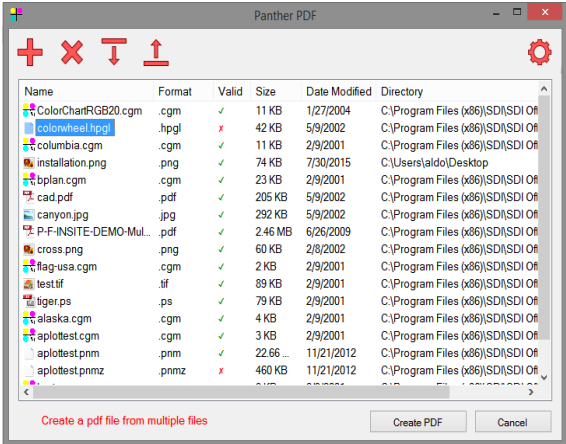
Panther PDF

| Name | Format | Valid | Size | Date Modified | Directory |
|---|---|---|---|---|---|
| ColorChartRGB20.cgm | .cgm | ✓ | 11 KB | 1/27/2004 | C:\Program Files (x86)\SDI\SDI Offi |
| colorwheel.hpgl | .hpgl | ✗ | 42 KB | 5/9/2002 | C:\Program Files (x86)\SDI\SDI Offi |
| columbia.cgm | .cgm | ✓ | 11 KB | 2/9/2001 | C:\Program Files (x86)\SDI\SDI Offi |
| installation.png | .png | ✓ | 74 KB | 7/30/2015 | C:\Users\aldo\Desktop |
| bplan.cgm | .cgm | ✓ | 23 KB | 2/9/2001 | C:\Program Files (x86)\SDI\SDI Offi |
| cad.pdf | .pdf | ✓ | 205 KB | 5/9/2002 | C:\Program Files (x86)\SDI\SDI Offi |
| canyon.jpg | .jpg | ✓ | 292 KB | 5/9/2002 | C:\Program Files (x86)\SDI\SDI Offi |
| P-F-INSITE-DEMO-Mul... | .pdf | ✓ | 2.46 MB | 6/26/2009 | C:\Program Files (x86)\SDI\SDI Offi |
| cross.png | .png | ✓ | 60 KB | 2/8/2002 | C:\Program Files (x86)\SDI\SDI Offi |
| flag-usa.cgm | .cgm | ✓ | 2 KB | 2/9/2001 | C:\Program Files (x86)\SDI\SDI Offi |
| test.tif | .tif | ✓ | 89 KB | 2/9/2001 | C:\Program Files (x86)\SDI\SDI Offi |
| tiger.ps | .ps | ✓ | 79 KB | 2/9/2001 | C:\Program Files (x86)\SDI\SDI Offi |
| alaska.cgm | .cgm | ✓ | 4 KB | 2/9/2001 | C:\Program Files (x86)\SDI\SDI Offi |
| aplottest.cgm | .cgm | ✓ | 3 KB | 2/9/2001 | C:\Program Files (x86)\SDI\SDI Offi |
| aplottest.pnm | .pnm | ✓ | 22.66 ... | 11/21/2012 | C:\Program Files (x86)\SDI\SDI Offi |
| aplottest.pnmz | .pnmz | ✗ | 460 KB | 11/21/2012 | C:\Program Files (x86)\SDI\SDI Offi |

Create a pdf file from multiple files

Create PDF

Cancel